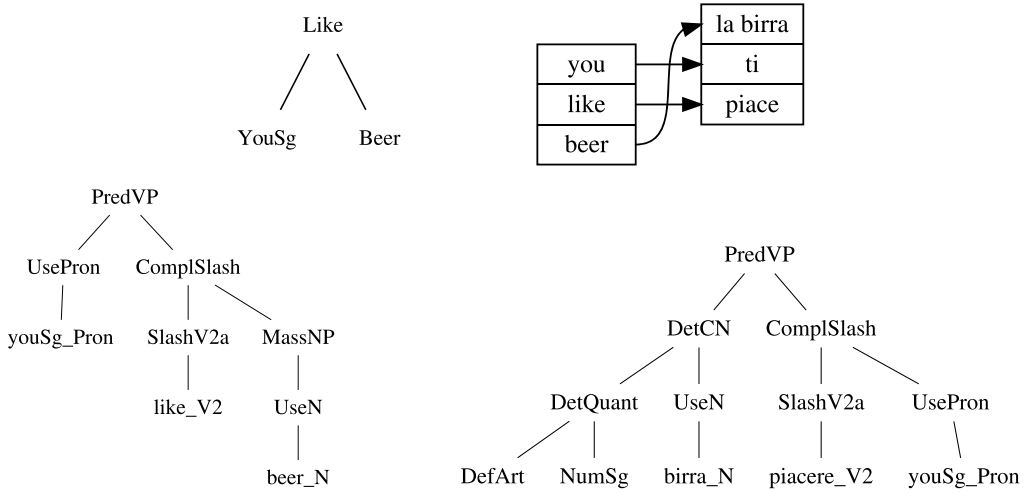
Like

YouSg Beer

| you |
|---|
| like |
| beer |

| la birra |
|---|
| ti |
| piace |

PredVP

UsePron ComplSlash

youSg_Pron SlashV2a MassNP

like_V2 UseN

beer_N

PredVP

DetCN ComplSlash

DetQuant UseN SlashV2a UsePron

DefArt NumSg birra_N piacere_V2 youSg_Pron